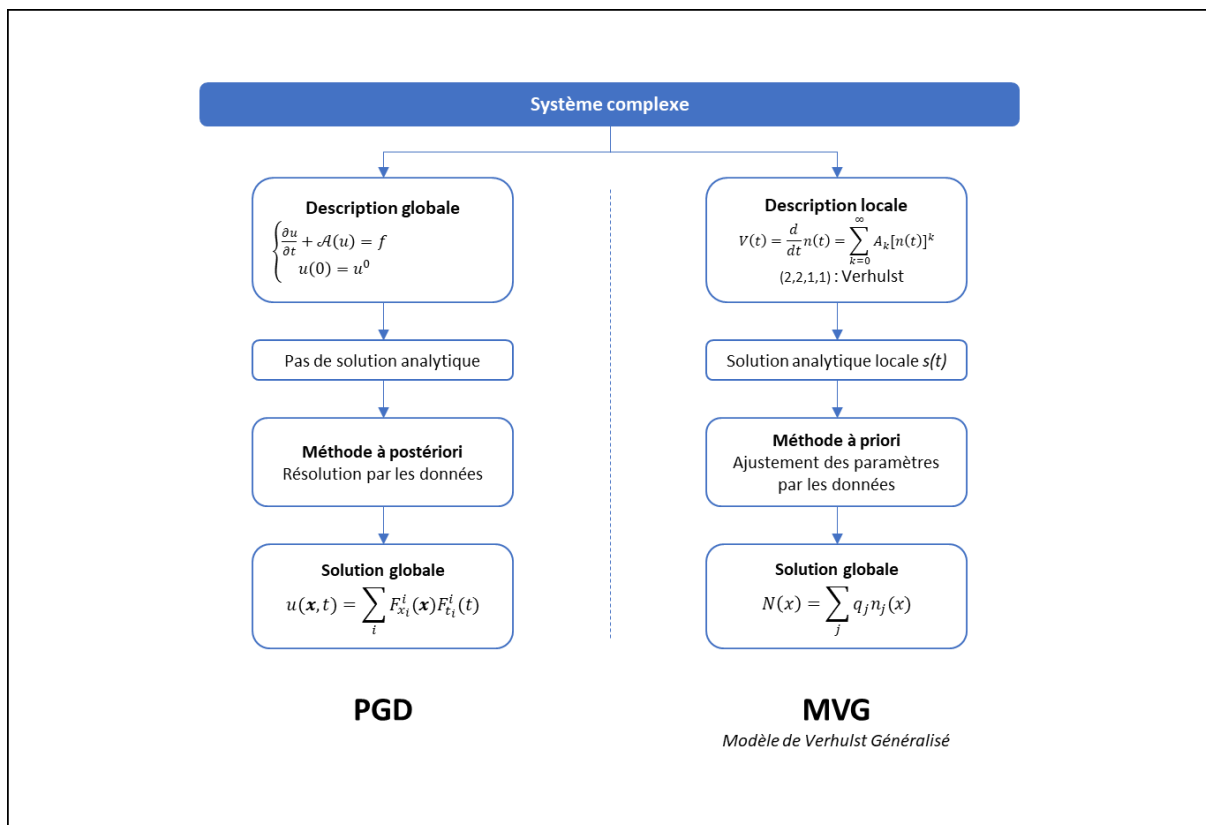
Système complexe

Description globale
$\begin{cases} \frac{\partial u}{\partial t} + \mathcal{A}(u) = f \\ u(0) = u^0 \end{cases}$

Pas de solution analytique

Méthode à postériori
Résolution par les données

Solution globale
$u(\boldsymbol{x}, t) = \sum_i F_{x_i}^i(\boldsymbol{x}) F_{t_i}^i(t)$

PGD

Description locale
$V(t) = \frac{d}{dt}n(t) = \sum_{k=0}^{\infty} A_k[n(t)]^k$
(2,2,1,1) : Verhulst

Solution analytique locale s(t)

Méthode à priori
Ajustement des paramètres par les données

Solution globale
$N(x) = \sum_j q_j n_j(x)$

MVG
Modèle de Verhulst Généralisé